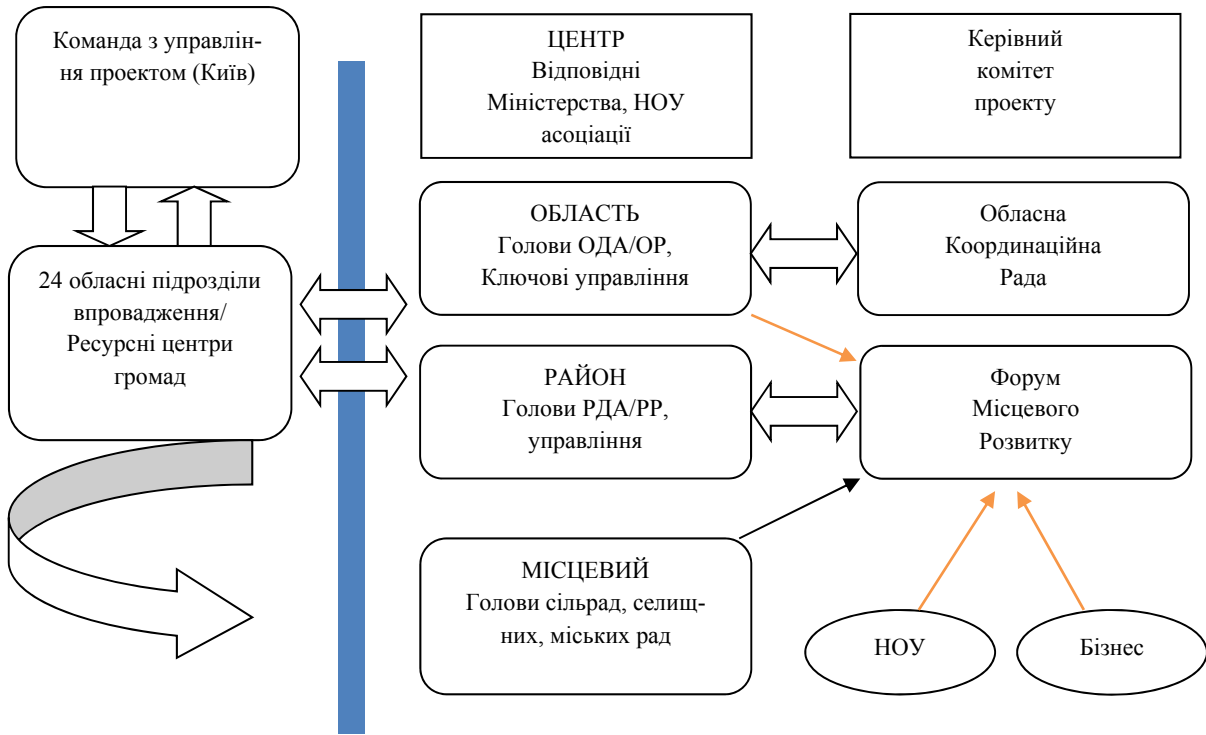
Команда з управління проектом (Київ)

24 обласні підрозділи впровадження/ Ресурсні центри громад

ЦЕНТР
Відповідні Міністерства, НОУ асоціації

Керівний комітет проекту

ОБЛАСТЬ
Голови ОДА/ОР, Ключові управління

Обласна Координаційна Рада

РАЙОН
Голови РДА/РР, управління

Форум Місцевого Розвитку

МІСЦЕВИЙ
Голови сільрад, селищних, міських рад

НОУ

Бізнес